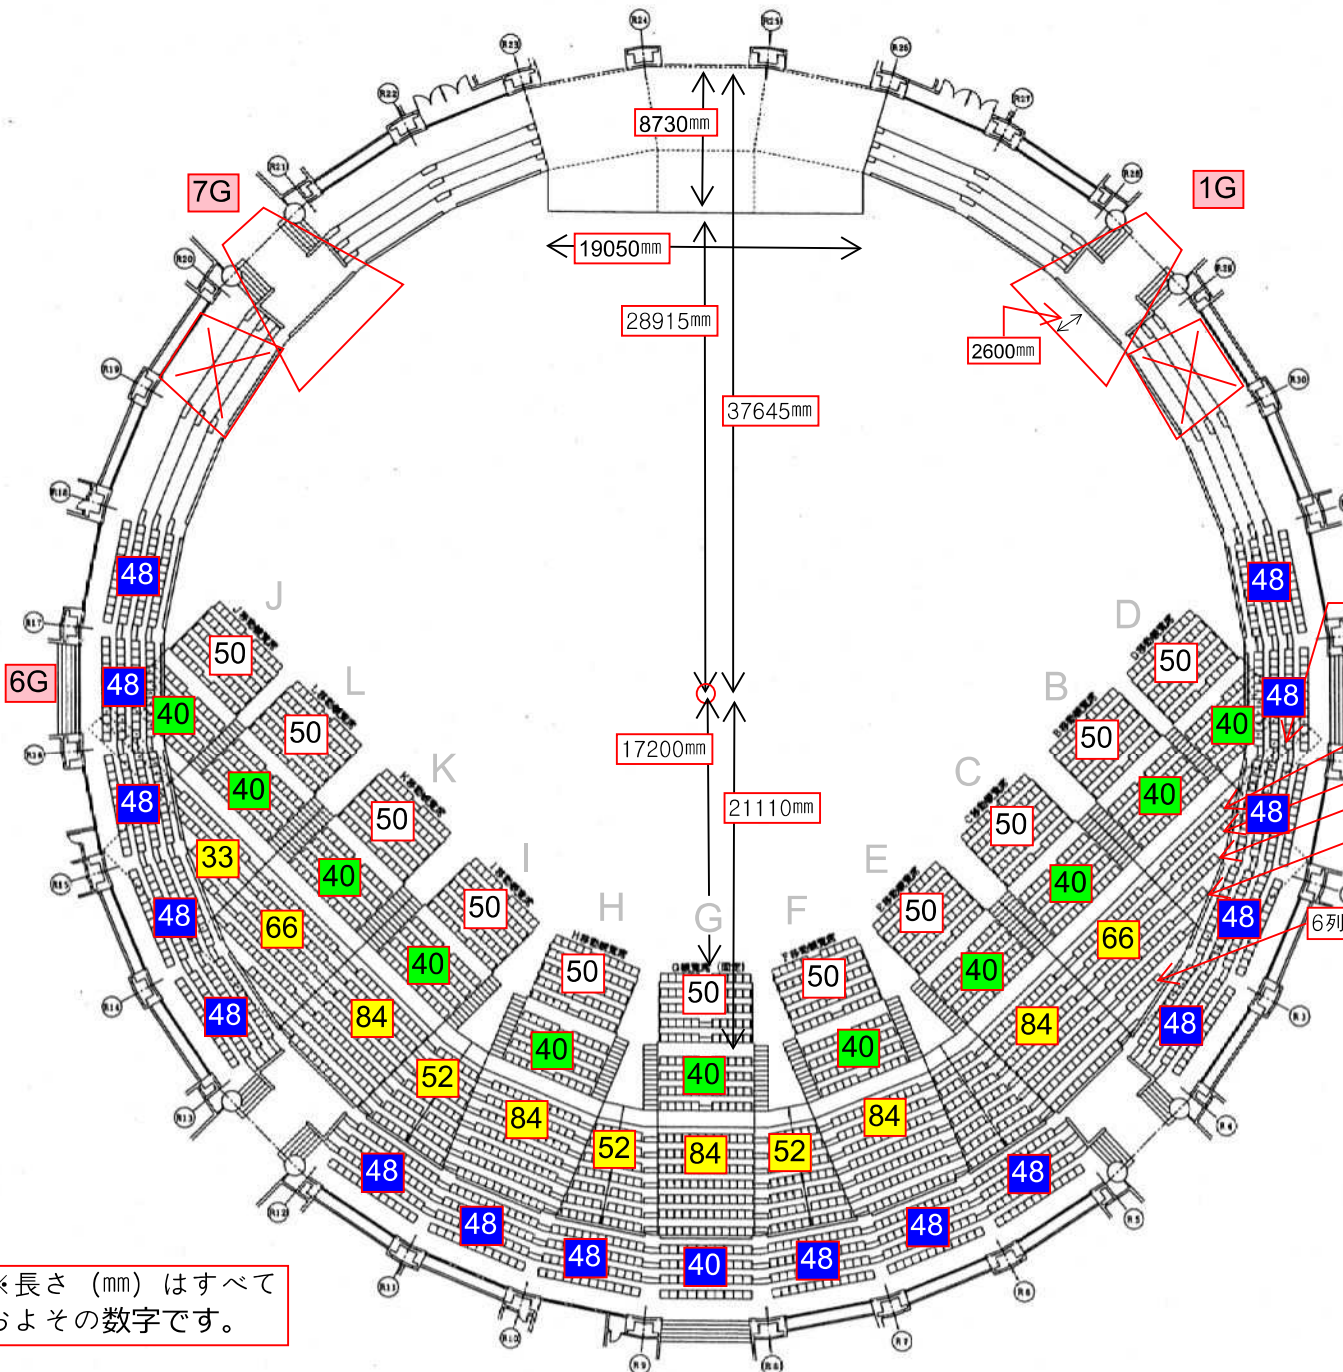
8730mm
7G
1G
19050mm
28915mm
2600mm
37645mm
48
48
J
D
50
50
L
B
6G
48
40
50
50
48
40
K
C
40
40
48
50
50
48
33
40
40
I
E
48
66
50
50
H
G
F
66
48
40
50
50
50
40
48
84
84
48
40
40
40
52
84
84
52
84
52
48
48
48
48
48
40
48
17200mm
21110mm
6列
※長さ（mm）はすべて
およその数字です。